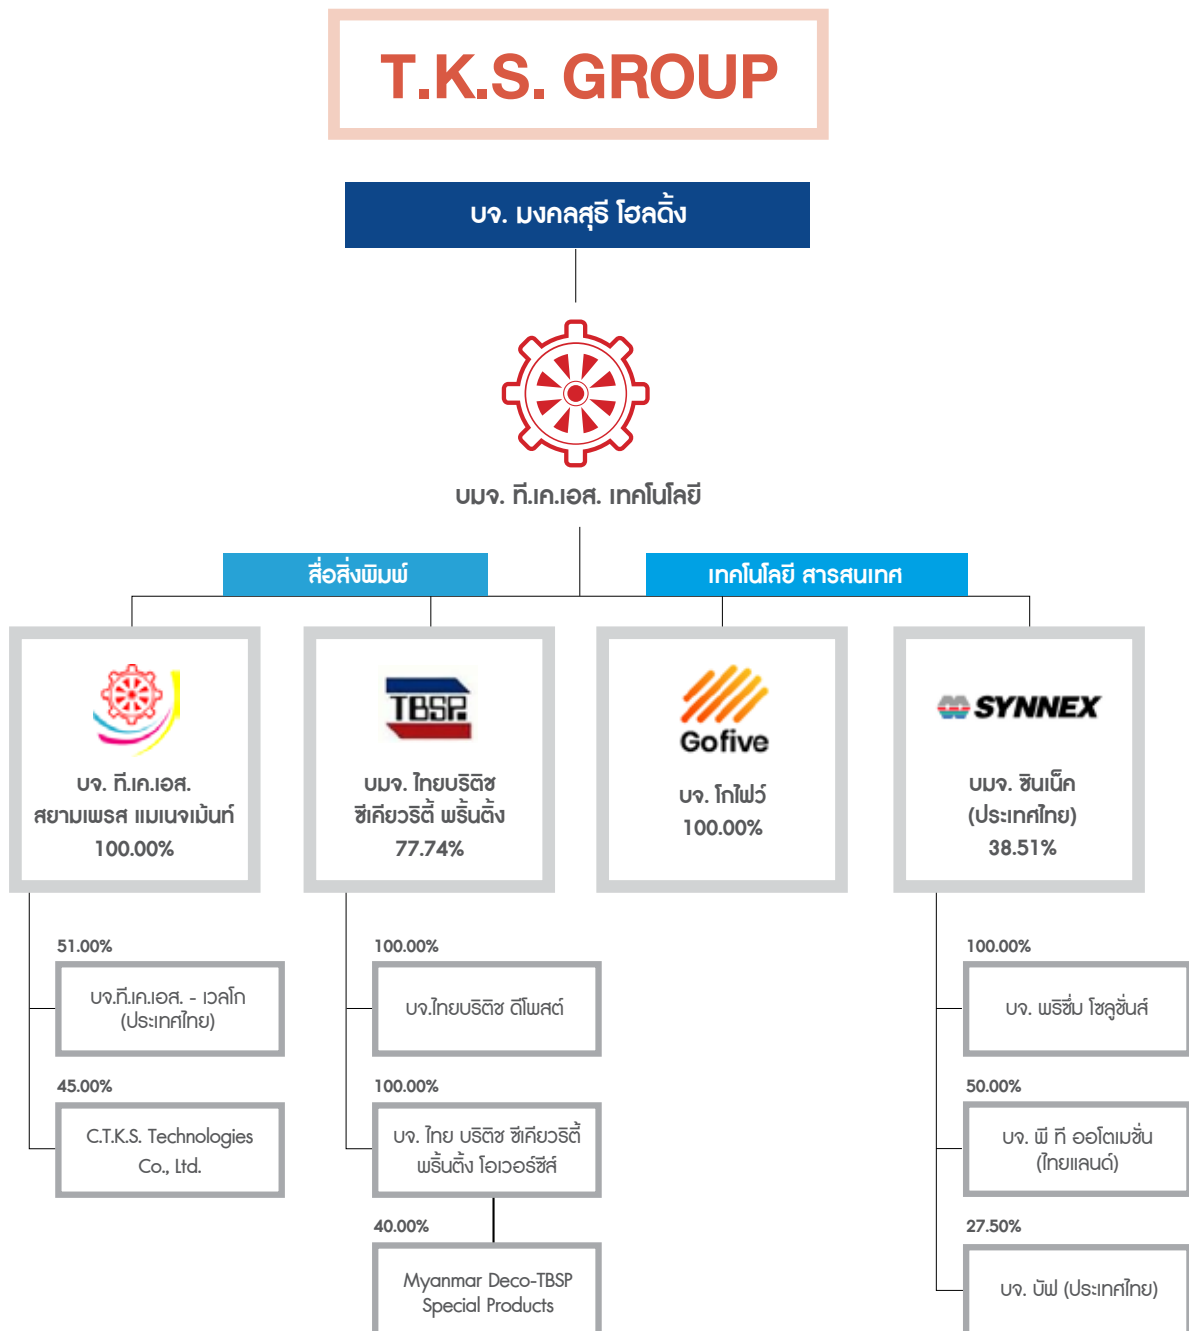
T.K.S. GROUP

บจ. มงคลสุธี โฮลดิ้ง

บมจ. ที.เค.เอส. เทคโนโลยี

สื่อสิ่งพิมพ์

เทคโนโลยี สารสนเทศ

บจ. ที.เค.เอส. สยามเพรส แมเนจเม้นท์
100.00%

TBSP
บมจ. ไทยบริติช ซีเคียวริตี้ พริ้นติ้ง
77.74%

Gofive
บจ. โกไฟว์
100.00%

SYNNEX
บมจ. ซินเน็ค (ประเทศไทย)
38.51%

51.00%
บจ.ที.เค.เอส. - เวลโก (ประเทศไทย)

45.00%
C.T.K.S. Technologies Co., Ltd.

100.00%
บจ.ไทยบริติช ดีโพสต์

100.00%
บจ. ไทย บริติช ซีเคียวริตี้ พริ้นติ้ง โอเวอร์ซีส์

40.00%
Myanmar Deco-TBSP Special Products

100.00%
บจ. พริซึ่ม โซลูชั่นส์

50.00%
บจ. พี ที ออโตเมชั่น (ไทยแลนด์)

27.50%
บจ. บัฟ (ประเทศไทย)